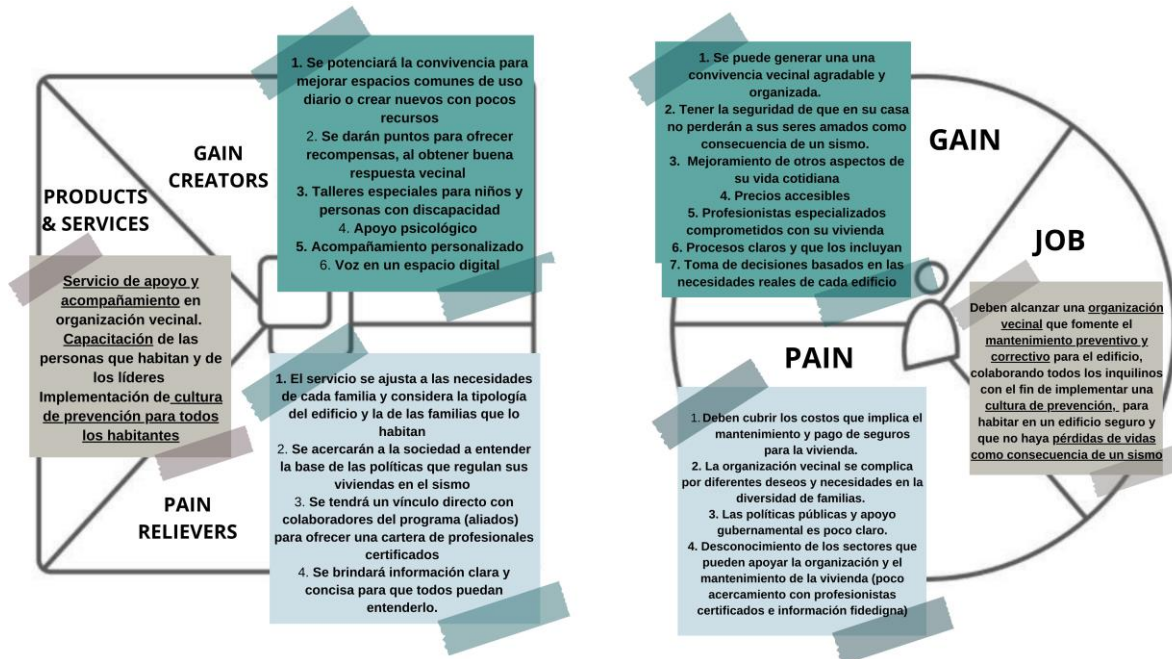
GAIN CREATORS

1. Se potenciará la convivencia para mejorar espacios comunes de uso diario o crear nuevos con pocos recursos
2. Se darán puntos para ofrecer recompensas, al obtener buena respuesta vecinal
3. Talleres especiales para niños y personas con discapacidad
4. Apoyo psicológico
5. Acompañamiento personalizado
6. Voz en un espacio digital

PRODUCTS & SERVICES

Servicio de apoyo y acompañamiento en organización vecinal. Capacitación de las personas que habitan y de los líderes Implementación de cultura de prevención para todos los habitantes

PAIN RELIEVERS

1. El servicio se ajusta a las necesidades de cada familia y considera la tipología del edificio y la de las familias que lo habitan
2. Se acercarán a la sociedad a entender la base de las políticas que regulan sus viviendas en el sismo
3. Se tendrá un vínculo directo con colaboradores del programa (aliados) para ofrecer una cartera de profesionales certificados
4. Se brindará información clara y concisa para que todos puedan entenderlo.

GAIN

1. Se puede generar una una convivencia vecinal agradable y organizada.
2. Tener la seguridad de que en su casa no perderán a sus seres amados como consecuencia de un sismo.
3. Mejoramiento de otros aspectos de su vida cotidiana
4. Precios accesibles
5. Profesionistas especializados comprometidos con su vivienda
6. Procesos claros y que los incluyan
7. Toma de decisiones basados en las necesidades reales de cada edificio

JOB

Deben alcanzar una organización vecinal que fomente el mantenimiento preventivo y correctivo para el edificio, colaborando todos los inquilinos con el fin de implementar una cultura de prevención, para habitar en un edificio seguro y que no haya pérdidas de vidas como consecuencia de un sismo

PAIN

1. Deben cubrir los costos que implica el mantenimiento y pago de seguros para la vivienda.
2. La organización vecinal se complica por diferentes deseos y necesidades en la diversidad de familias.
3. Las políticas públicas y apoyo gubernamental es poco claro.
4. Desconocimiento de los sectores que pueden apoyar la organización y el mantenimiento de la vivienda (poco acercamiento con profesionistas certificados e información fidedigna)